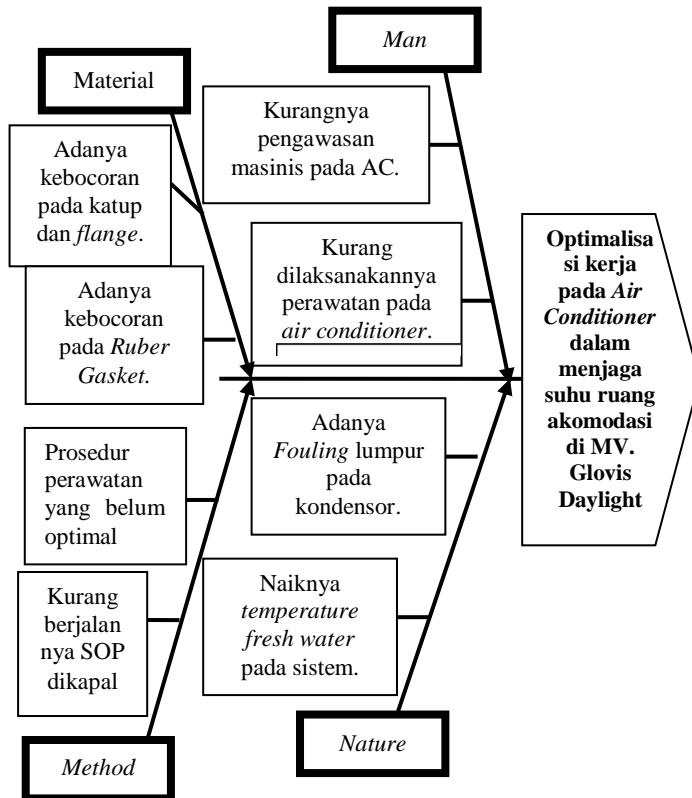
Man

Material

Kurangnya pengawasan masinis pada AC.

Adanya kebocoran pada katup dan *flange*.

Kurang dilaksanakannya perawatan pada *air conditioner*.

Adanya kebocoran pada *Ruber Gasket.*

**Optimalisasi kerja pada *Air Conditioner* dalam menjaga suhu ruang akomodasi di MV. Glovis Daylight**

Adanya *Fouling* lumpur pada kondensor.

Prosedur perawatan yang belum optimal

Kurang berjalannya SOP dikapal

Naiknya *temperature fresh water* pada sistem.

Nature

Method